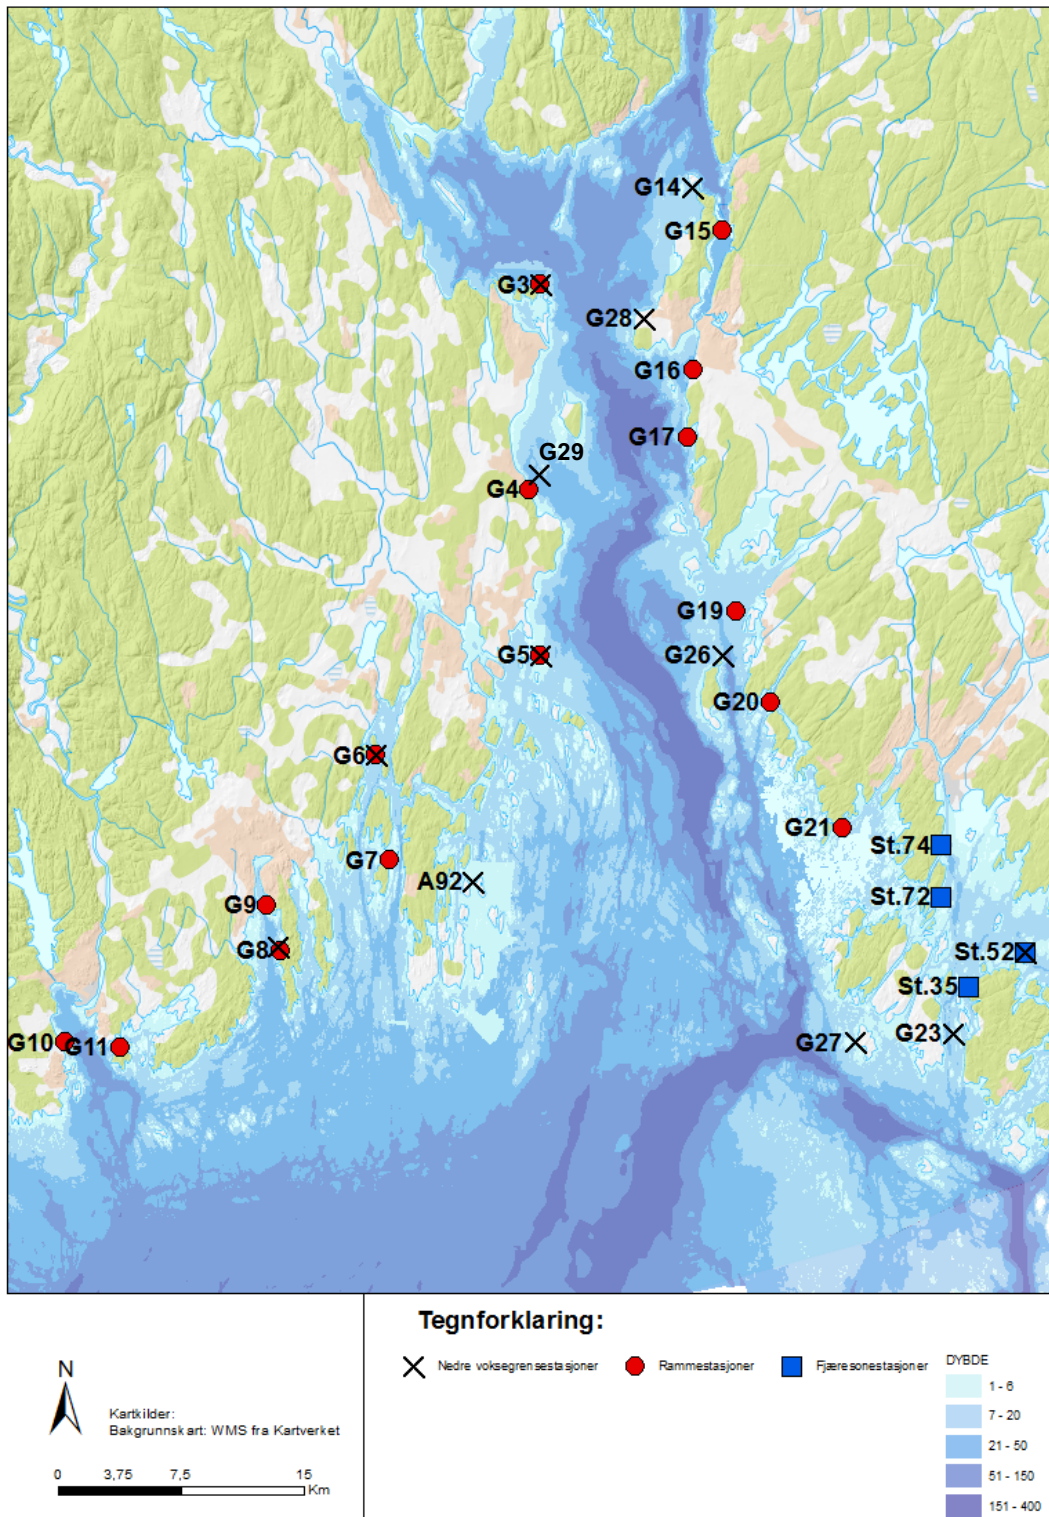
G14
G15
G3
G28
G16
G17
G29
G4
G19
G5
G26
G20
G6
G21
St.74
G7
A92
St.72
G9
G8
St.52
St.35
G10
G11
G27
G23

N

Kartkilder:
Bakgrunnskart: WMS fra Kartverket

0 3,75 7,5 15 Km

Tegnforklaring:

Nedre voksegrensestasjoner
Rammestasjoner
Fjæresonestasjoner

DYBDE
1 - 6
7 - 20
21 - 50
51 - 150
151 - 400